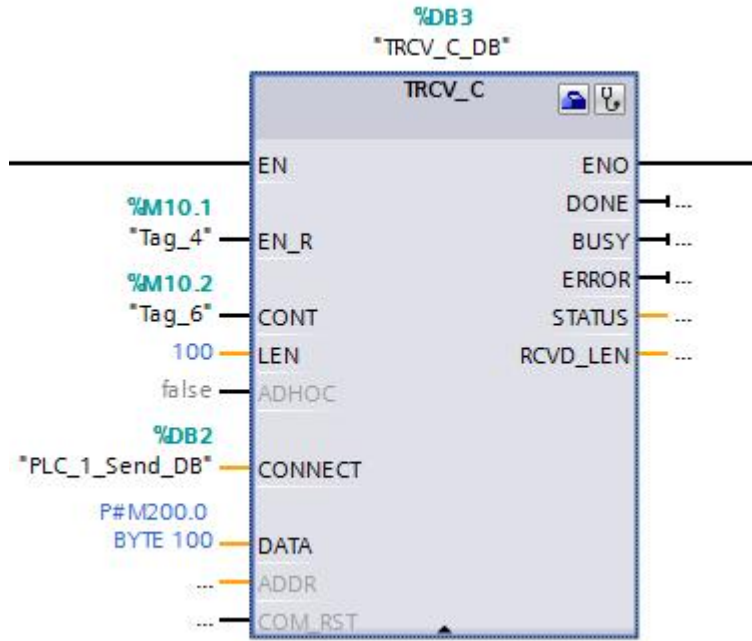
%DB3
"TRCV_C_DB"

TRCV_C

EN
ENO
DONE ...
BUSY ...
ERROR ...
STATUS ...
RCVD_LEN ...

%M10.1
"Tag_4" EN_R

%M10.2
"Tag_6" CONT

100 LEN

false ADHOC

%DB2
"PLC_1_Send_DB" CONNECT

P#M200.0
BYTE 100 DATA

... ADDR

... COM_RST